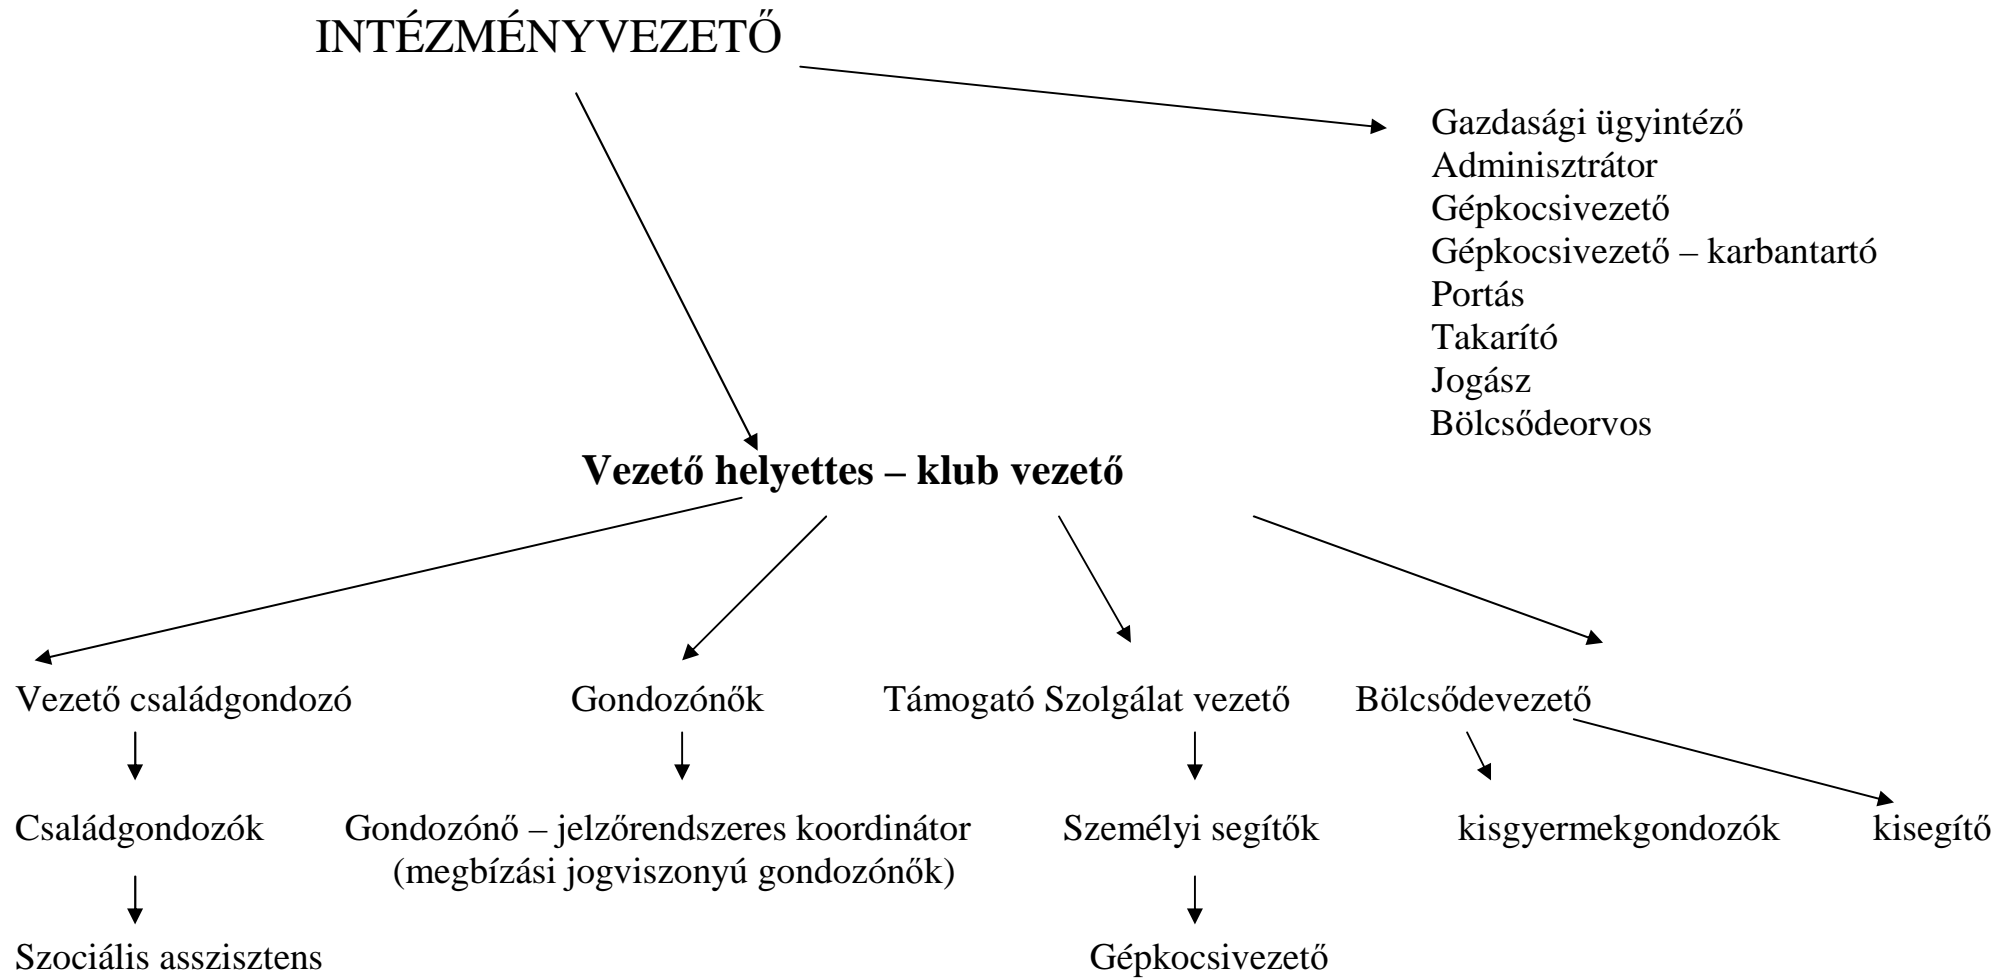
INTÉZMÉNYVEZETŐ

Gazdasági ügyintéző
Adminisztrátor
Gépkocsivezető
Gépkocsivezető – karbantartó
Portás
Takarító
Jogász
Bölcsődeorvos

**Vezető helyettes – klub vezető**

Vezető családgondozó

Családgondozók

Szociális asszisztens

Gondozónők

Gondozónő – jelzőrendszeres koordinátor (megbízási jogviszonyú gondozónők)

Támogató Szolgálat vezető

Személyi segítők

Gépkocsivezető

Bölcsődevezető

kisgyermekgondozók

kisegítő